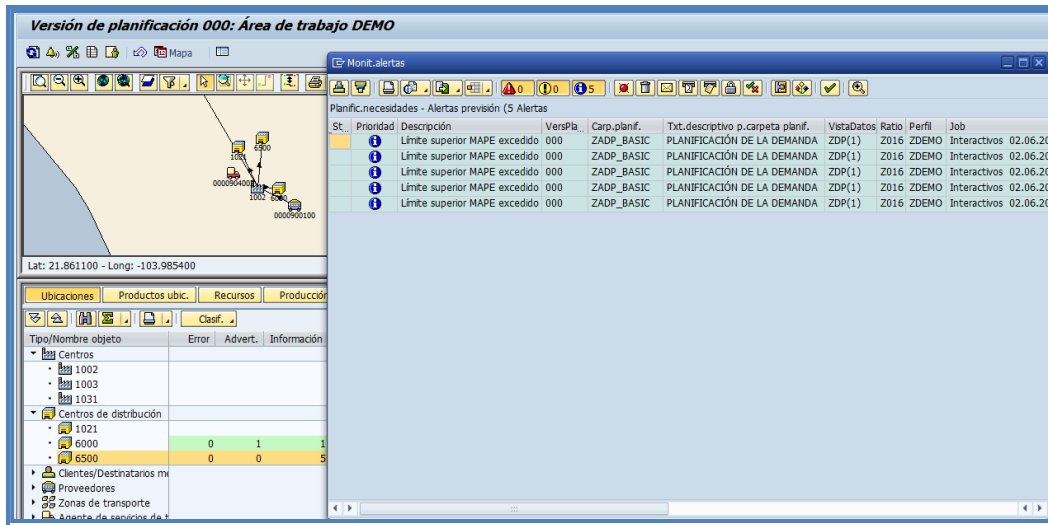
Versión de planificación 000: Área de trabajo DEMO

Mapa

1003
6500
000090400
1002
6000
0000900100

Lat: 21.861100 - Long: -103.985400

Ubicaciones | Productos ubic. | Recursos | Producció

Clasif.

| Tipo/Nombre objeto | Error | Advert. | Información |
|---|---|---|---|
| Centros | | | |
| 1002 | | | |
| 1003 | | | |
| 1031 | | | |
| Centros de distribución | | | |
| 1021 | | | |
| 6000 | 0 | 1 | 1 |
| 6500 | 0 | 0 | 5 |
| Clientes/Destinatarios m | | | |
| Proveedores | | | |
| Zonas de transporte | | | |
| Agente de servicios de t | | | |

Monit.alertas

0 0 5

Planific.necesidades - Alertas previsión (5 Alertas

| St | Prioridad | Descripción | VersPla | Carp.planif. | Txt.descriptivo p.carpeta planif. | VistaDatos | Ratio | Perfil | Job |
|---|---|---|---|---|---|---|---|---|---|
| | | Límite superior MAPE excedido | 000 | ZADP_BASIC | PLANIFICACIÓN DE LA DEMANDA | ZDP(1) | Z016 | ZDEMO | Interactivos 02.06.20 |
| | | Límite superior MAPE excedido | 000 | ZADP_BASIC | PLANIFICACIÓN DE LA DEMANDA | ZDP(1) | Z016 | ZDEMO | Interactivos 02.06.20 |
| | | Límite superior MAPE excedido | 000 | ZADP_BASIC | PLANIFICACIÓN DE LA DEMANDA | ZDP(1) | Z016 | ZDEMO | Interactivos 02.06.20 |
| | | Límite superior MAPE excedido | 000 | ZADP_BASIC | PLANIFICACIÓN DE LA DEMANDA | ZDP(1) | Z016 | ZDEMO | Interactivos 02.06.20 |
| | | Límite superior MAPE excedido | 000 | ZADP_BASIC | PLANIFICACIÓN DE LA DEMANDA | ZDP(1) | Z016 | ZDEMO | Interactivos 02.06.20 |